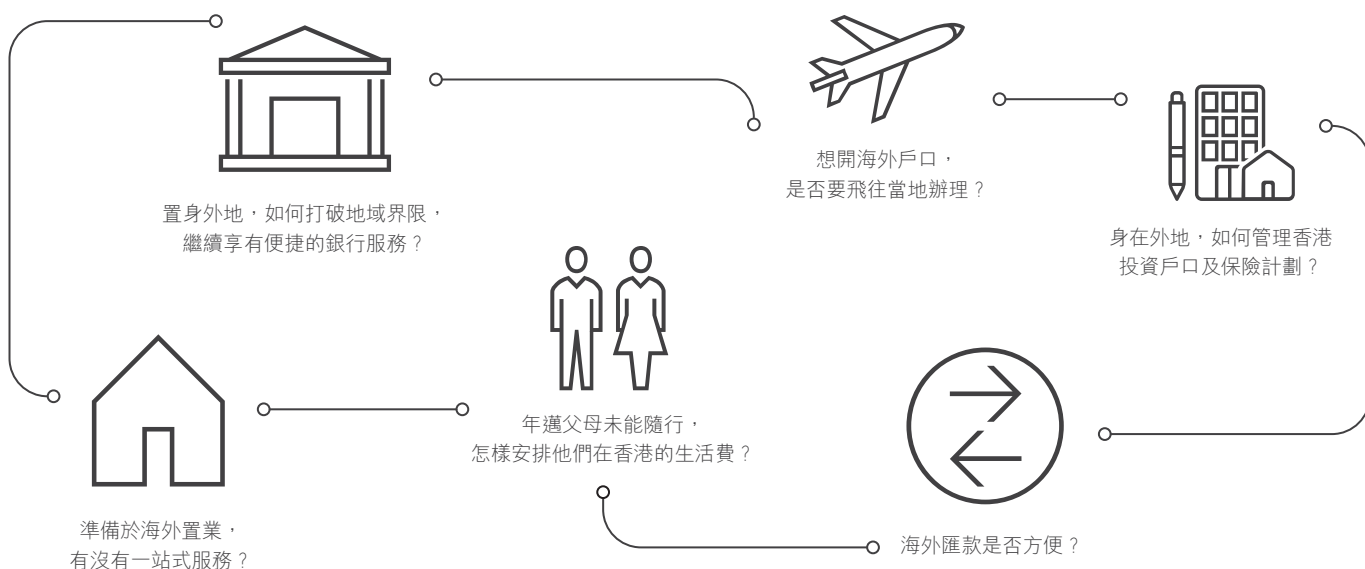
置身外地，如何打破地域界限，
繼續享有便捷的銀行服務？

想開海外戶口，
是否要飛往當地辦理？

身在外地，如何管理香港
投資戶口及保險計劃？

年邁父母未能隨行，
怎樣安排他們在香港的生活費？

準備於海外置業，
有沒有一站式服務？

海外匯款是否方便？